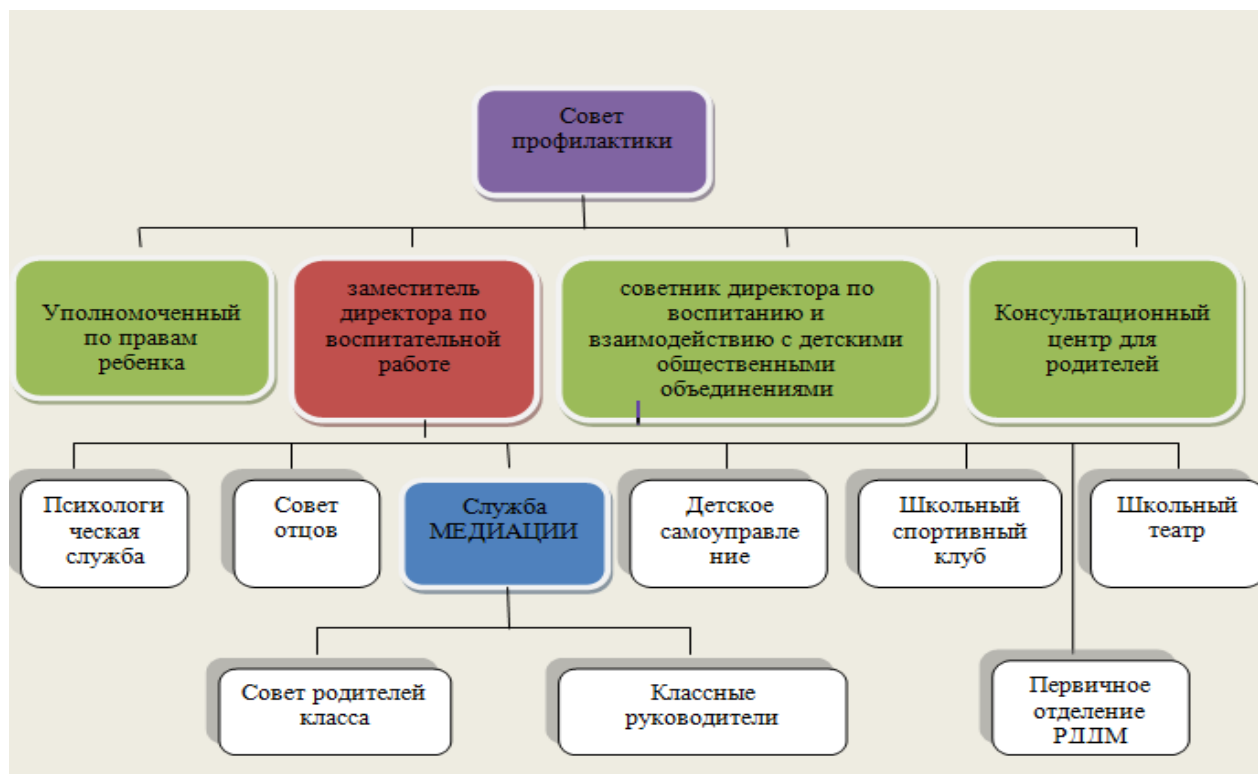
Совет профилактики

Уполномоченный по правам ребенка

заместитель директора по воспитательной работе

советник директора по воспитанию и взаимодействию с детскими общественными объединениями

Консультационный центр для родителей

Психологи ческая служба

Совет отцов

Служба МЕДИАЦИИ

Детское самоуправле ние

Школьный спортивный клуб

Школьный театр

Совет родителей класса

Классные руководители

Первичное отделение РДДМ